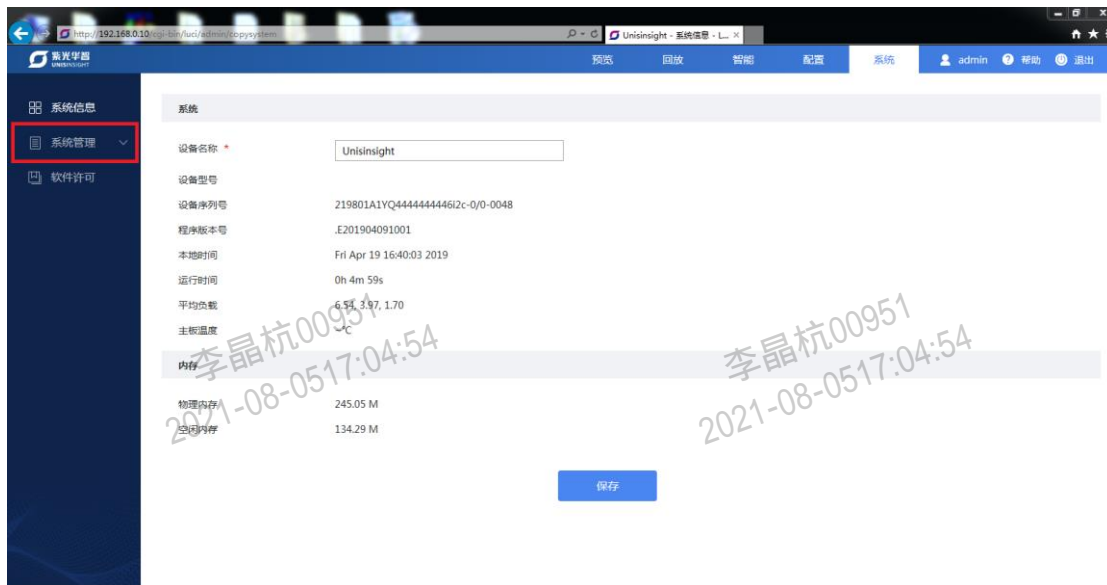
http://192.168.0.10/cgi-bin/luci/admin/copysystem
Unisinsight - 系统信息 - L... ×

紫光华智 UNISINSIGHT

预览 回放 智能 配置 系统 admin 帮助 退出

系统信息
系统管理
软件许可

系统

设备名称 * Unisinsight
设备型号
设备序列号 219801A1YQ4444444446i2c-0/0-0048
程序版本号 .E201904091001
本地时间 Fri Apr 19 16:40:03 2019
运行时间 0h 4m 59s
平均负载 6.54, 3.97, 1.70
主板温度 --°C

内存

物理内存 245.05 M
空闲内存 134.29 M

保存

李晶杭00951
2021-08-0517:04:54
李晶杭00951
2021-08-0517:04:54